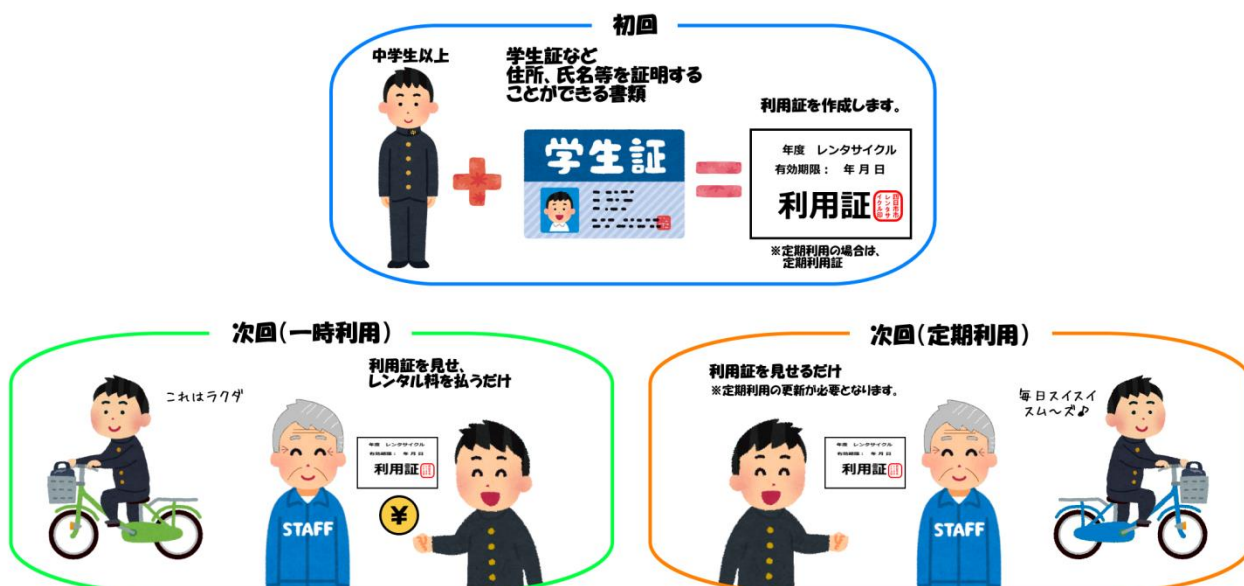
初回

中学生以上

学生証など
住所、氏名等を証明する
ことができる書類

学生証

利用証を作成します。

年度　レンタサイクル
有効期限：　年 月 日
利用証

※定期利用の場合は、
定期利用証

次回（一時利用）

これはラクダ

利用証を見せ、
レンタル料を払うだけ

年度　レンタサイクル
有効期限：　年 月 日
利用証

STAFF

¥

次回（定期利用）

利用証を見せるだけ
※定期利用の更新が必要となります。

年度　レンタサイクル
有効期限：　年 月 日
利用証

STAFF

毎日スイスイ
スムーズ♪